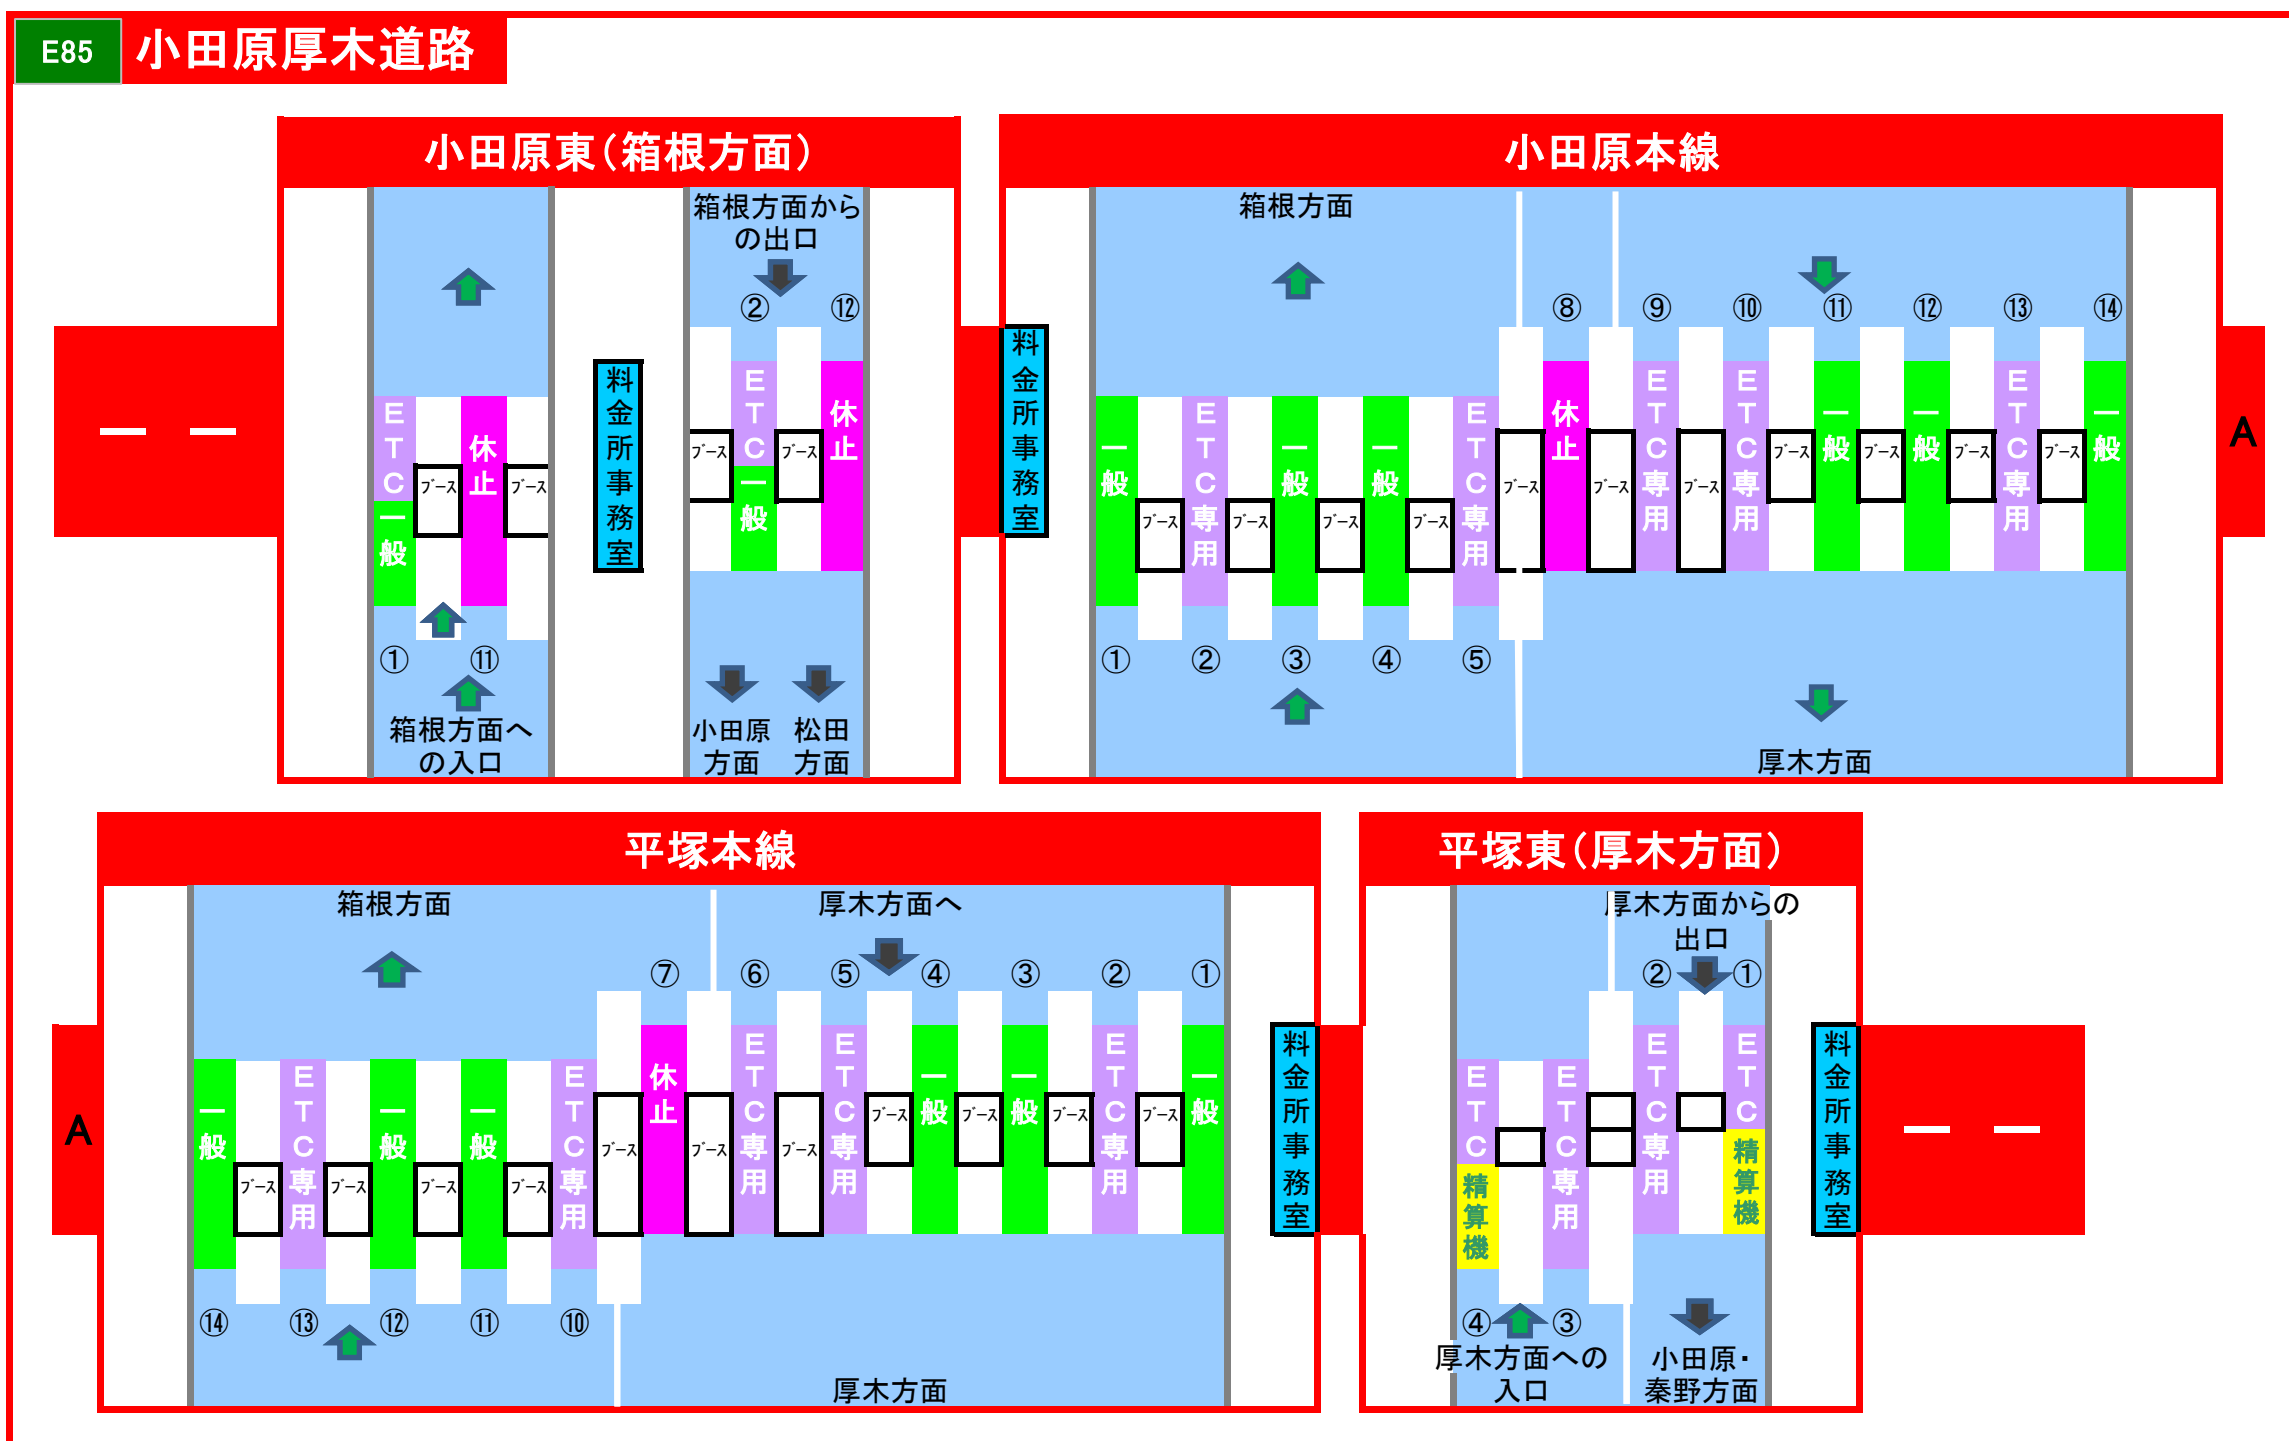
E85 小田原厚木道路

小田原東（箱根方面）

箱根方面からの出口

② ⑫

ETC 一般 ブース 休止 ブース

料金所事務室

ブース ETC 一般 ブース 休止

① ⑪

箱根方面への入口

小田原方面 松田方面

— —

小田原本線

箱根方面

料金所事務室

⑧ ⑨ ⑩ ⑪ ⑫ ⑬ ⑭

一般 ブース ETC専用 ブース 一般 ブース 一般 ブース ETC専用 ブース 休止 ブース ETC専用 ブース ETC専用 ブース 一般 ブース 一般 ブース ETC専用 ブース 一般

① ② ③ ④ ⑤

厚木方面

A

平塚本線

箱根方面 厚木方面へ

⑦ ⑥ ⑤ ④ ③ ② ①

A

一般 ブース ETC専用 ブース 一般 ブース 一般 ブース ETC専用 ブース 休止 ブース ETC専用 ブース ETC専用 ブース 一般 ブース 一般 ブース ETC専用 ブース 一般

料金所事務室

⑭ ⑬ ⑫ ⑪ ⑩

厚木方面

平塚東（厚木方面）

厚木方面からの出口

② ①

ETC精算機 ETC専用 ETC専用 ETC精算機

料金所事務室

④ ③

厚木方面への入口

小田原・秦野方面

— —